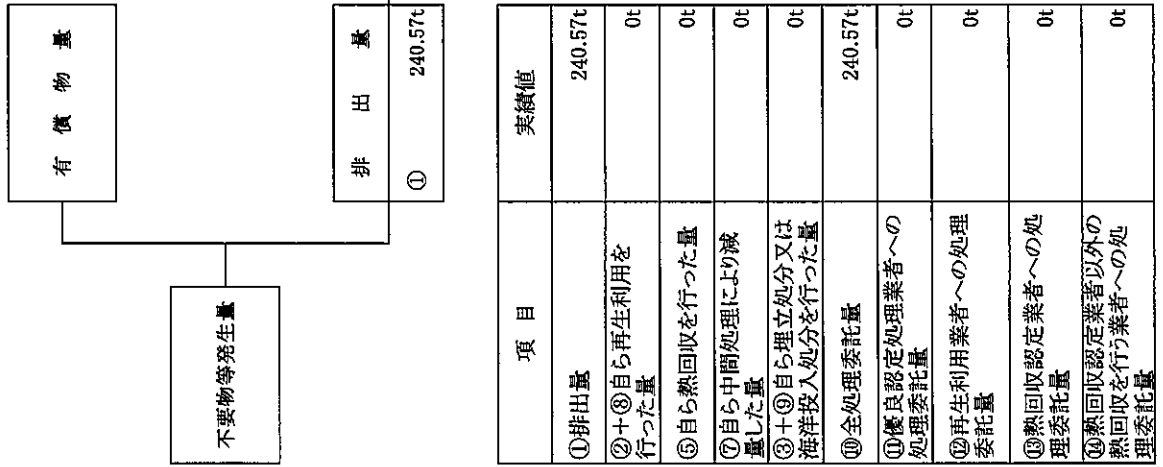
有償物量

排出量

① 240.57t

不要物等発生量

| 項目 | 実績値 |
|---|---|
| ①排出量 | 240.57t |
| ②＋⑧自ら再生利用を行った量 | 0t |
| ⑤自ら熱回収を行った量 | 0t |
| ⑦自ら中間処理により減量した量 | 0t |
| ③＋⑨自ら埋立処分又は海洋投入処分を行った量 | 0t |
| ⑩全処理委託量 | 240.57t |
| ⑪優良認定処理業者への処理委託量 | 0t |
| ⑫再生利用業者への処理委託量 | 0t |
| ⑬熱回収認定業者への処理委託量 | 0t |
| ⑭熱回収認定業者以外の熱回収を行う業者への処理委託量 | 0t |